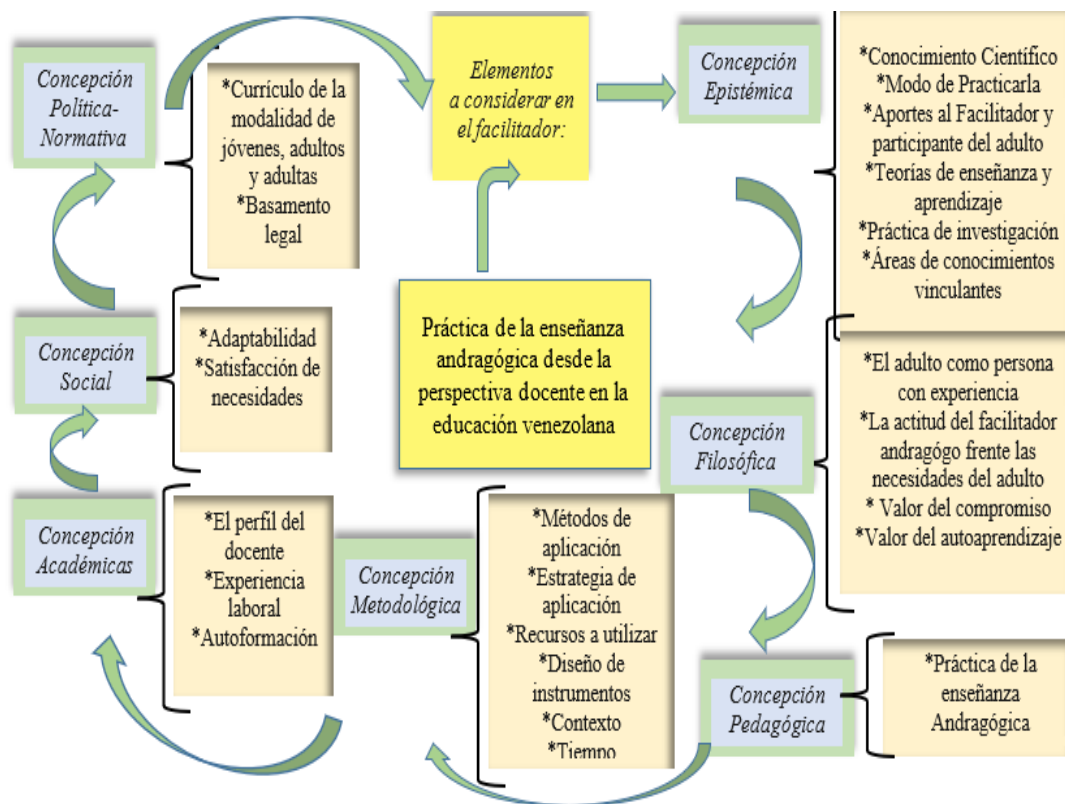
Concepción Política-Normativa

*Currículo de la modalidad de jóvenes, adultos y adultas
*Basamento legal

Elementos a considerar en el facilitador:

Concepción Epistémica

*Conocimiento Científico
*Modo de Practicarla
*Aportes al Facilitador y participante del adulto
*Teorías de enseñanza y aprendizaje
*Práctica de investigación
*Áreas de conocimientos vinculantes

Concepción Social

*Adaptabilidad
*Satisfacción de necesidades

Práctica de la enseñanza andragógica desde la perspectiva docente en la educación venezolana

*El adulto como persona con experiencia
*La actitud del facilitador andragógo frente las necesidades del adulto
* Valor del compromiso
*Valor del autoaprendizaje

Concepción Filosófica

Concepción Académicas

*El perfil del docente
*Experiencia laboral
*Autoformación

Concepción Metodológica

*Métodos de aplicación
*Estrategia de aplicación
*Recursos a utilizar
*Diseño de instrumentos
*Contexto
*Tiempo

Concepción Pedagógica

*Práctica de la enseñanza Andragógica